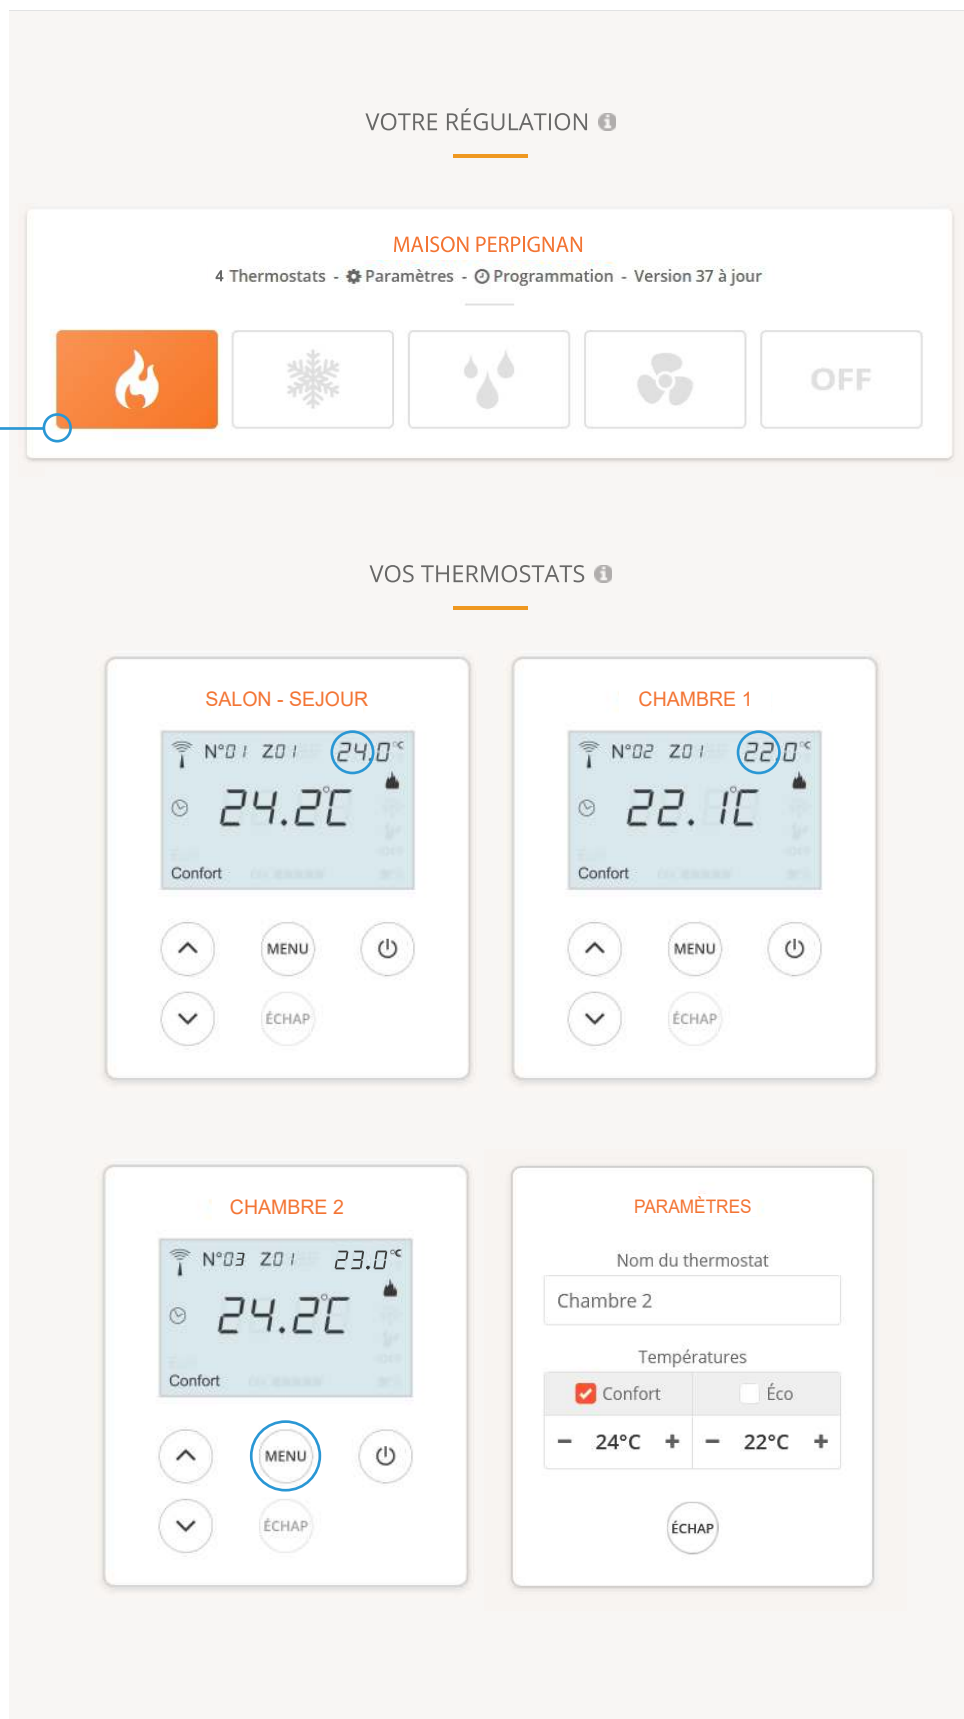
VOTRE RÉGULATION

MAISON PERPIGNAN

4 Thermostats - Paramètres - Programmation - Version 37 à jour

OFF

VOS THERMOSTATS

SALON - SEJOUR

N°01 Z01 24.0°C

24.2°C

Confort

MENU

ÉCHAP

CHAMBRE 1

N°02 Z01 22.0°C

22.1°C

Confort

MENU

ÉCHAP

CHAMBRE 2

N°03 Z01 23.0°C

24.2°C

Confort

MENU

ÉCHAP

PARAMÈTRES

Nom du thermostat

Chambre 2

Températures

| Confort | Éco |
|---|---|
| − 24°C + | − 22°C + |

ÉCHAP